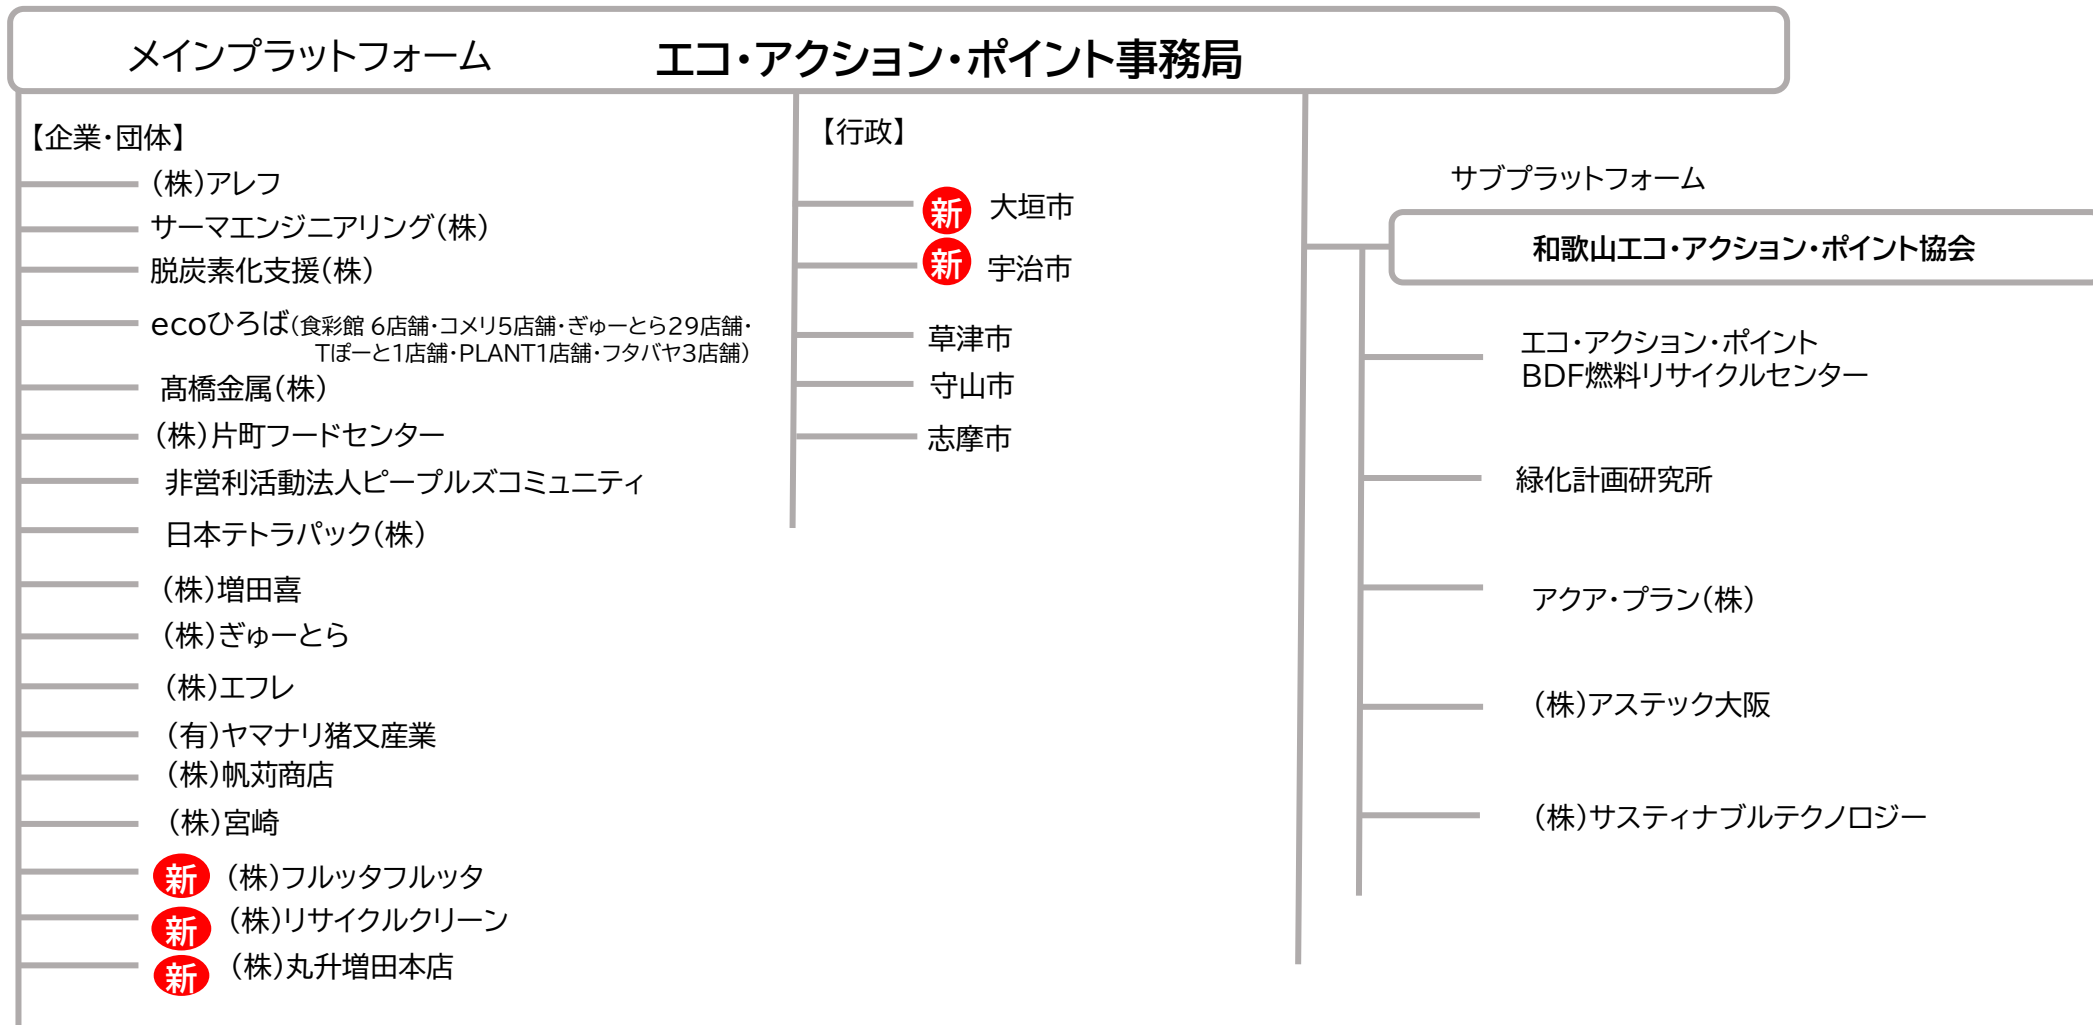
メインプラットフォーム エコ・アクション・ポイント事務局

【企業・団体】
(株)アレフ
サーマエンジニアリング(株)
脱炭素化支援(株)
ecoひろば(食彩館 6店舗・コメリ5店舗・ぎゅーとら29店舗・Tぽーと1店舗・PLANT1店舗・フタバヤ3店舗)
髙橋金属(株)
(株)片町フードセンター
非営利活動法人ピープルズコミュニティ
日本テトラパック(株)
(株)増田喜
(株)ぎゅーとら
(株)エフレ
(有)ヤマナリ猪又産業
(株)帆苅商店
(株)宮崎
新 (株)フルッタフルッタ
新 (株)リサイクルクリーン
新 (株)丸升増田本店

【行政】
新 大垣市
新 宇治市
草津市
守山市
志摩市

サブプラットフォーム
和歌山エコ・アクション・ポイント協会
エコ・アクション・ポイント BDF燃料リサイクルセンター
緑化計画研究所
アクア・プラン(株)
(株)アステック大阪
(株)サスティナブルテクノロジー